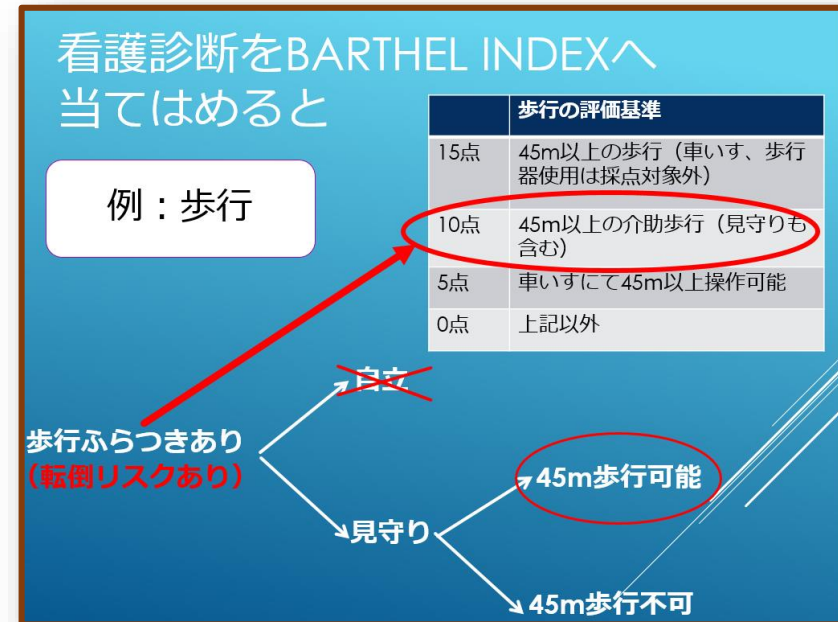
看護診断をBARTHEL INDEXへ当てはめると

例：歩行

| | 歩行の評価基準 |
|---|---|
| 15点 | 45m以上の歩行（車いす、歩行器使用は採点対象外） |
| 10点 | 45m以上の介助歩行（見守りも含む） |
| 5点 | 車いすにて45m以上操作可能 |
| 0点 | 上記以外 |

歩行ふらつきあり
（転倒リスクあり）

自立

見守り

45m歩行可能

45m歩行不可